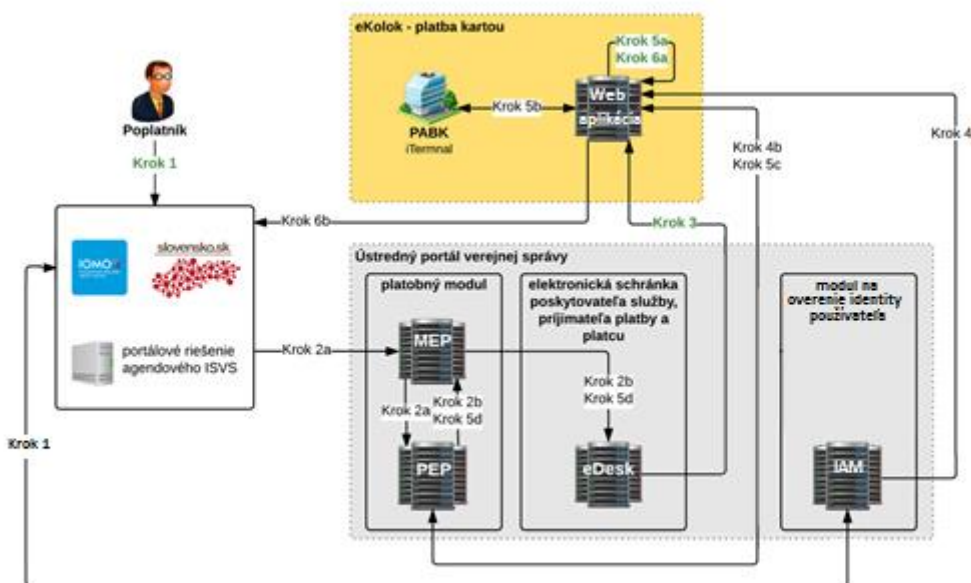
eKolok - platba kartou

Krok 5a
Krok 6a

PABK
iTermnal

Krok 5b

Web aplikácia

Krok 4b
Krok 5c

Krok 4

Poplatník

Krok 1

Krok 6b

Krok 3

IOMO

slovensko.sk

portálové riešenie agendového ISVS

Ústredný portál verejnej správy

platobný modul

elektronická schránka poskytovateľa služby, prijímateľa platby a platcu

modul na overenie identity používateľa

Krok 2a

MEP

Krok 2b
Krok 5d

Krok 2a

Krok 2b
Krok 5d

PEP

eDesk

IAM

Krok 1